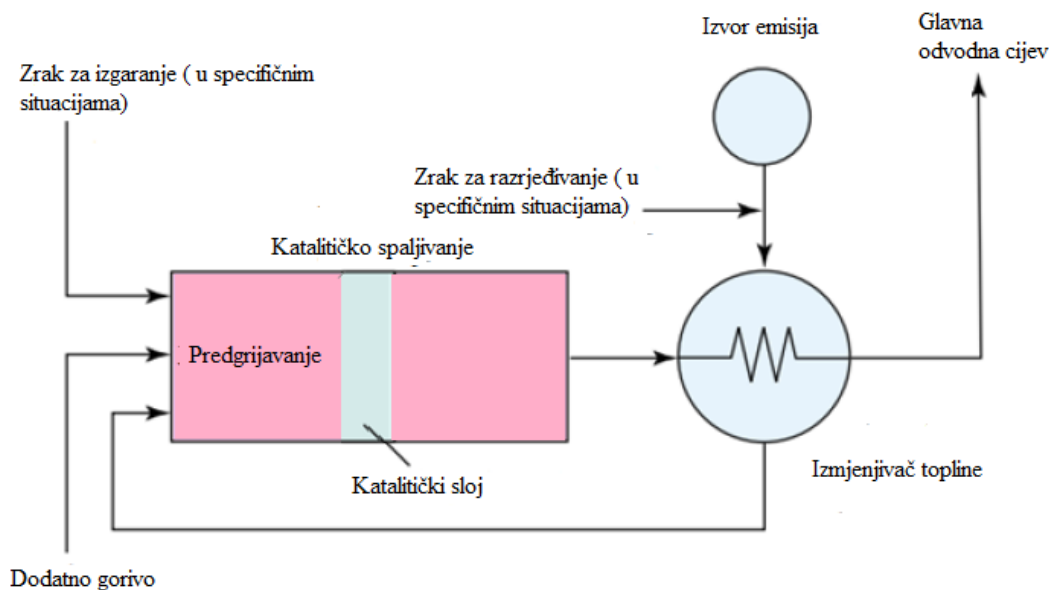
Izvor emisija

Glavna odvodna cijev

Zrak za izgaranje ( u specifičnim situacijama)

Zrak za razrjeđivanje ( u specifičnim situacijama)

Katalitičko spaljivanje

Predgrijavanje

Katalitički sloj

Izmjenjivač topline

Dodatno gorivo